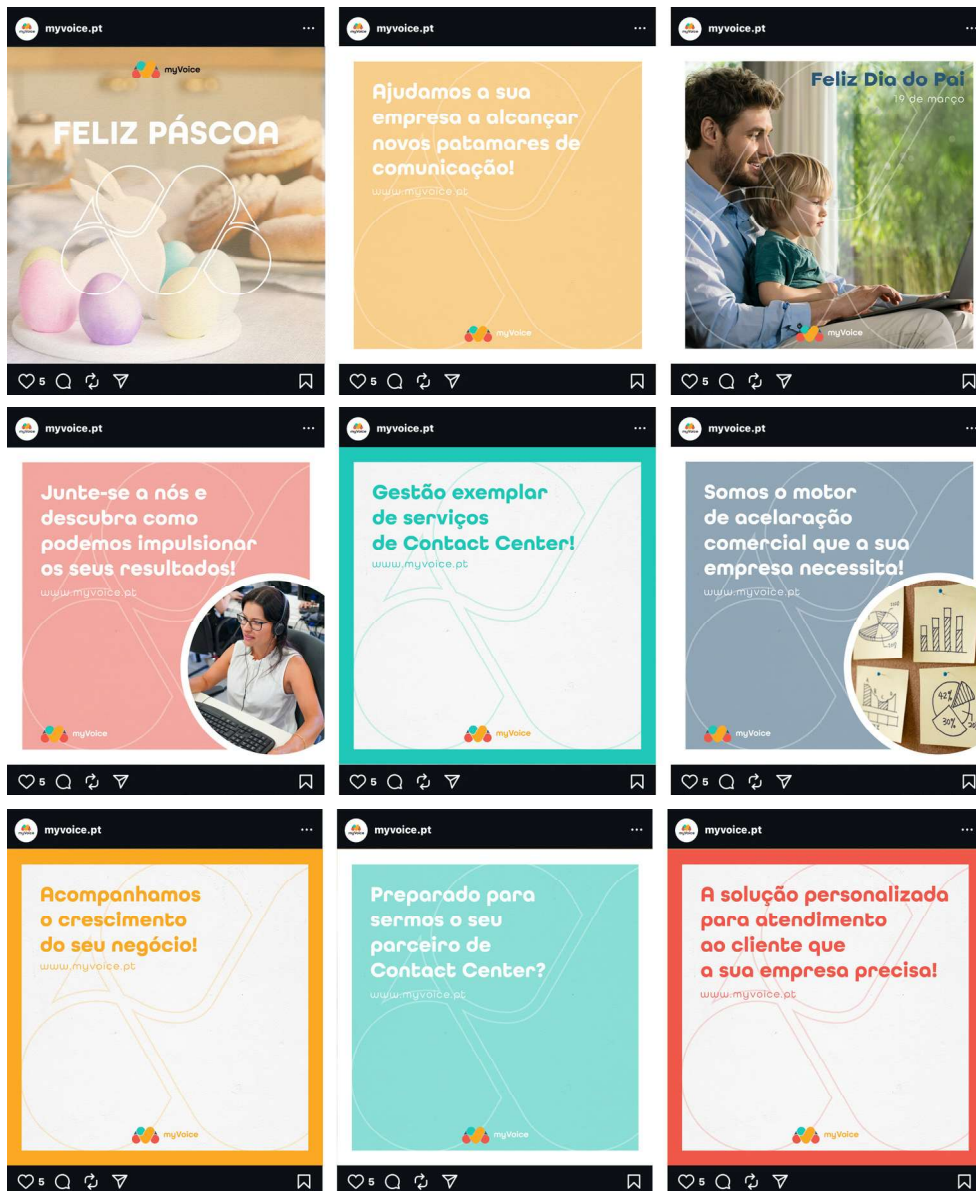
myvoice.pt ···

myVoice

FELIZ PÁSCOA

5

myvoice.pt ···

Ajudamos a sua empresa a alcançar novos patamares de comunicação!

www.myvoice.pt

myVoice

5

myvoice.pt ···

Feliz Dia do Pai

19 de março

myVoice

5

myvoice.pt ···

Junte-se a nós e descubra como podemos impulsionar os seus resultados!

www.myvoice.pt

myVoice

5

myvoice.pt ···

Gestão exemplar de serviços de Contact Center!

www.myvoice.pt

myVoice

5

myvoice.pt ···

Somos o motor de acelaração comercial que a sua empresa necessita!

www.myvoice.pt

42%

30%

myVoice

5

myvoice.pt ···

Acompanhamos o crescimento do seu negócio!

www.myvoice.pt

myVoice

5

myvoice.pt ···

Preparado para sermos o seu parceiro de Contact Center?

www.myvoice.pt

myVoice

5

myvoice.pt ···

A solução personalizada para atendimento ao cliente que a sua empresa precisa!

www.myvoice.pt

myVoice

5